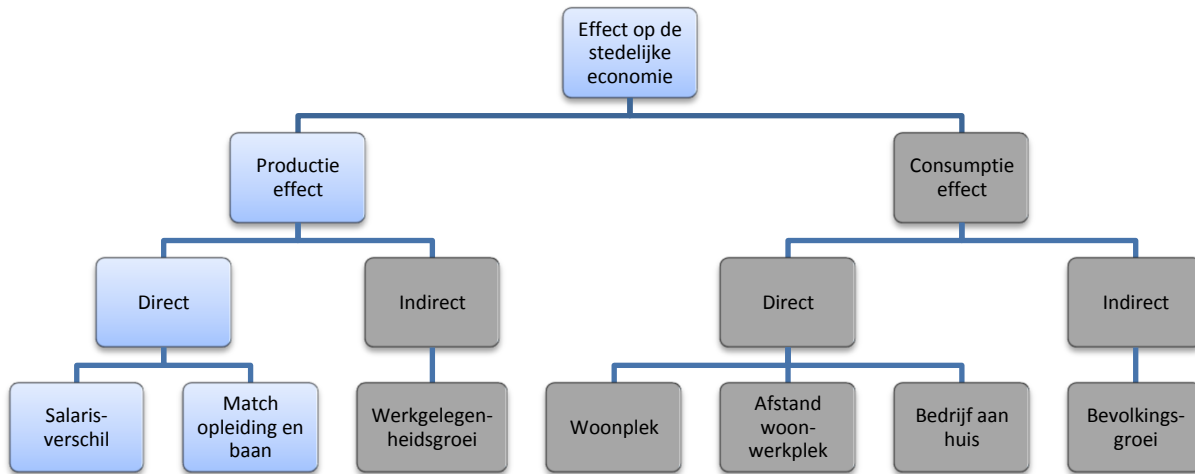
Effect op de stedelijke economie

Productie effect

Consumptie effect

Direct

Indirect

Direct

Indirect

Salaris-verschil

Match opleiding en baan

Werkgelegen-heidsgroei

Woonplek

Afstand woon-werkplek

Bedrijf aan huis

Bevolkings-groei